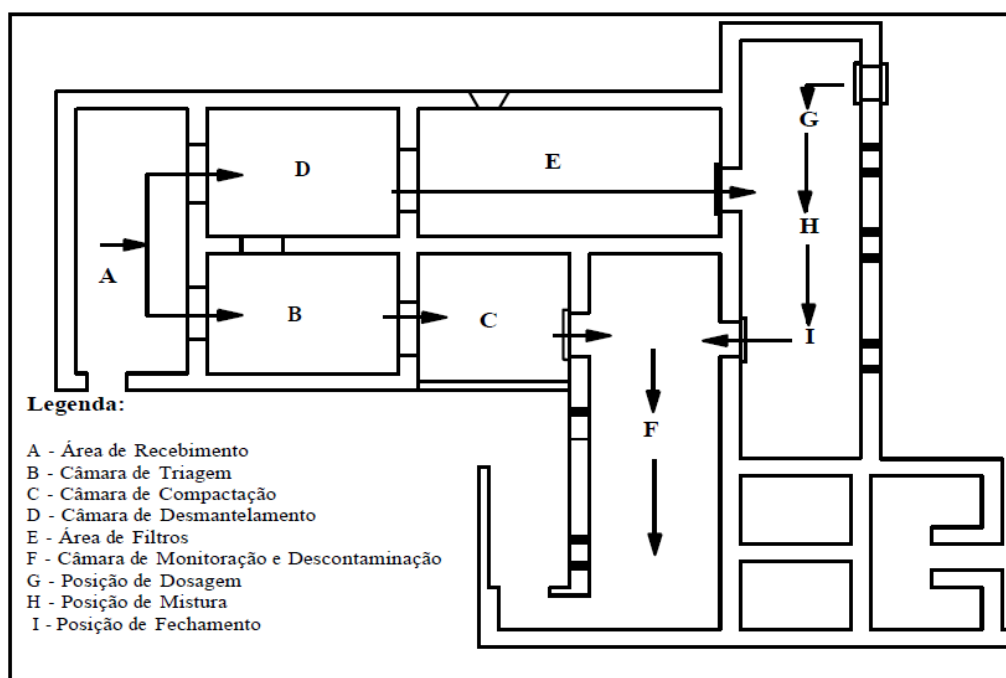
D

E

G

H

A

B

C

I

F

Legenda:

A - Área de Recebimento
B - Câmara de Triagem
C - Câmara de Compactação
D - Câmara de Desmantelamento
E - Área de Filtros
F - Câmara de Monitoração e Descontaminação
G - Posição de Dosagem
H - Posição de Mistura
I - Posição de Fechamento